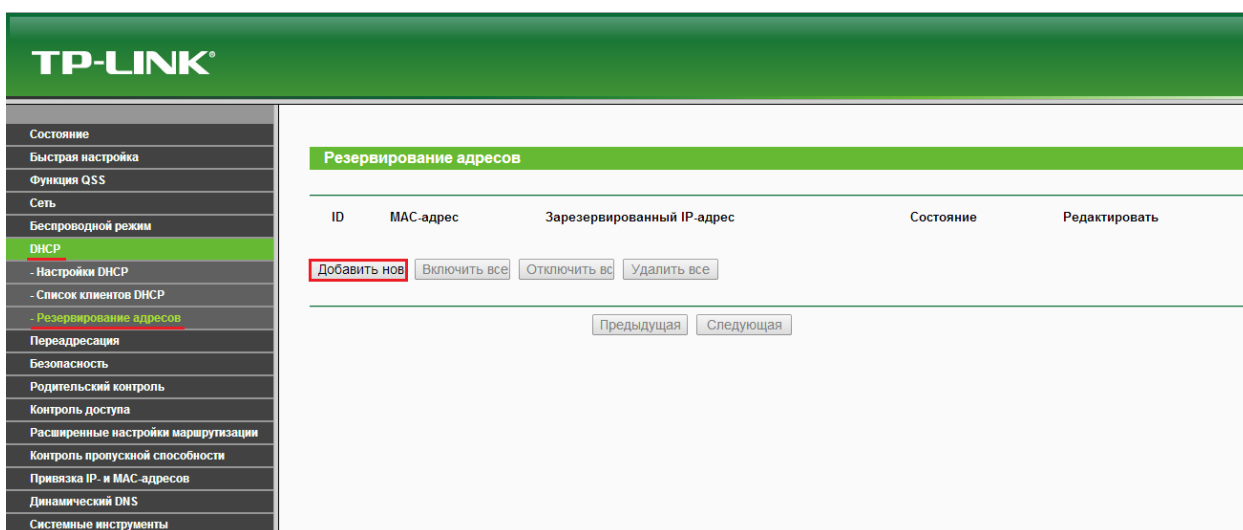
TP-LINK®

Состояние
Быстрая настройка
Функция QSS
Сеть
Беспроводной режим
DHCP
- Настройки DHCP
- Список клиентов DHCP
- Резервирование адресов
Переадресация
Безопасность
Родительский контроль
Контроль доступа
Расширенные настройки маршрутизации
Контроль пропускной способности
Привязка IP- и MAC-адресов
Динамический DNS
Системные инструменты

Резервирование адресов

| ID | MAC-адрес | Зарезервированный IP-адрес | Состояние | Редактировать |
|---|---|---|---|---|

Добавить нов | Включить все | Отключить вс | Удалить все

Предыдущая | Следующая